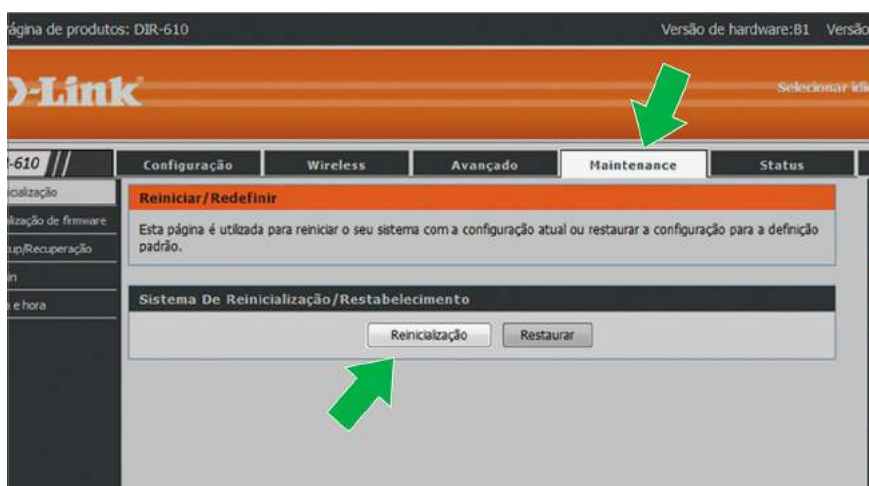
ágina de produtos: DIR-610

Versão de hardware:B1 Versão

D-Link

Selecionar idi

R-610

Configuração

Wireless

Avançado

Maintenance

Status

icialização

lização de firmware

kup/Recuperação

in

a e hora

Reiniciar/Redefinir

Esta página é utilizada para reiniciar o seu sistema com a configuração atual ou restaurar a configuração para a definição padrão.

Sistema De Reinicialização/Restabelecimento

Reinicialização

Restaurar